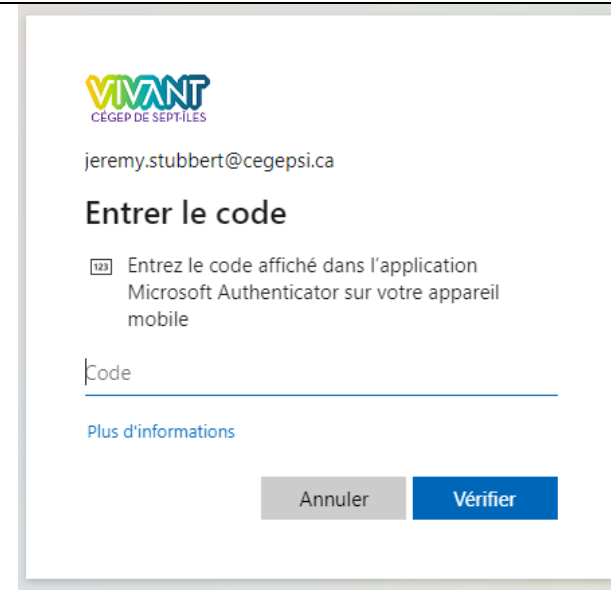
VIVANT
CÉGEP DE SEPT-ÎLES

jeremy.stubbert@cegepsi.ca

Entrer le code

123 Entrez le code affiché dans l'application Microsoft Authenticator sur votre appareil mobile

Code

Plus d'informations

Annuler Vérifier